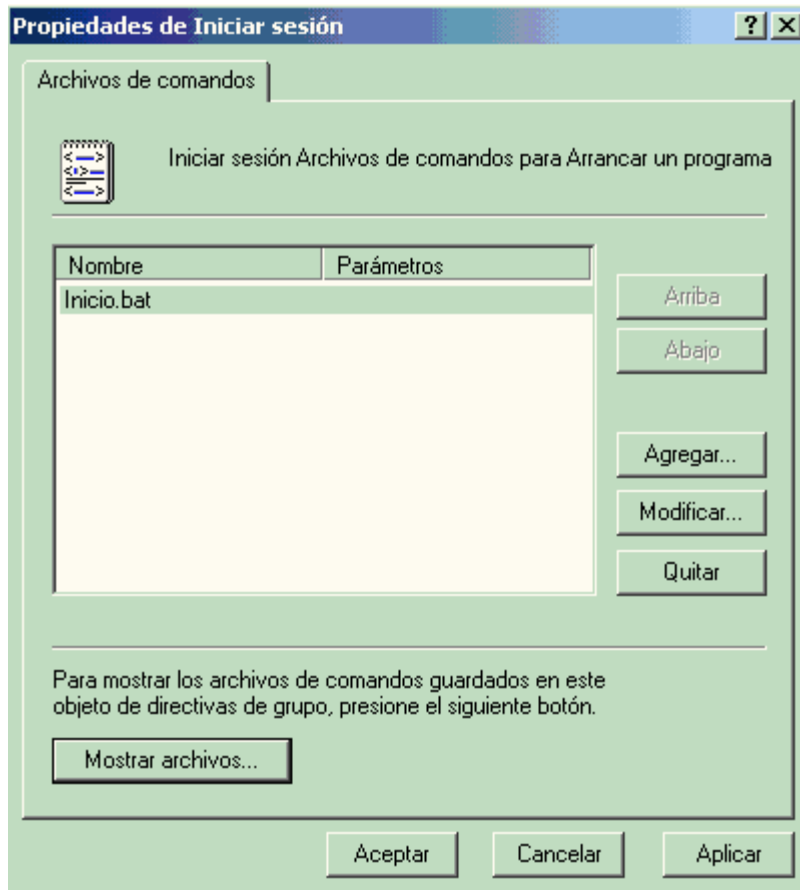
Propiedades de Iniciar sesión

?

X

Archivos de comandos

Iniciar sesión Archivos de comandos para Arrancar un programa

| Nombre | Parámetros |
|---|---|
| Inicio.bat | |

Arriba

Abajo

Agregar...

Modificar...

Quitar

Para mostrar los archivos de comandos guardados en este objeto de directivas de grupo, presione el siguiente botón.

Mostrar archivos...

Aceptar

Cancelar

Aplicar